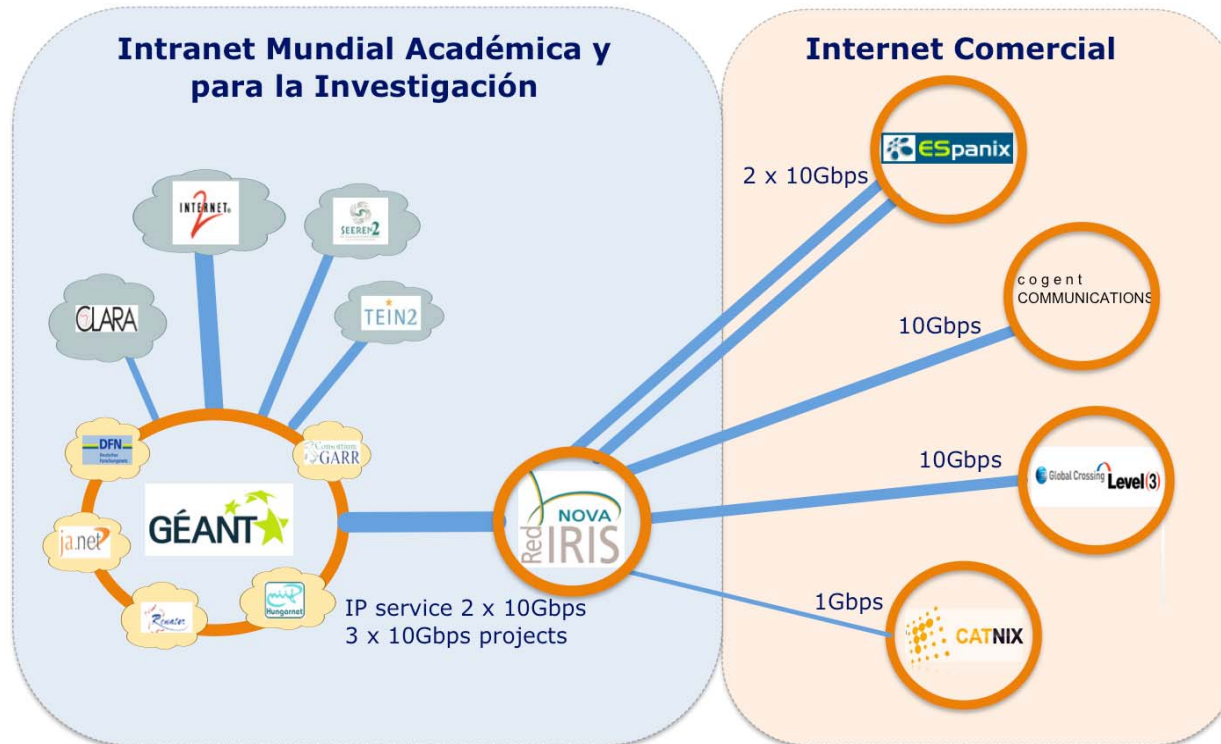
Intranet Mundial Académica y para la Investigación

Internet Comercial

INTERNET 2

SEEREN2

CLARA

TEIN2

DFN Deutsches Forschungsnetz

Consortium GARR

GÉANT

ja.net

Renater

Hungarnet

IP service 2 x 10Gbps
3 x 10Gbps projects

Red NOVA IRIS

2 x 10Gbps

ESpanix

cogent COMMUNICATIONS

10Gbps

10Gbps

Global Crossing Level(3)

1Gbps

CATNIX